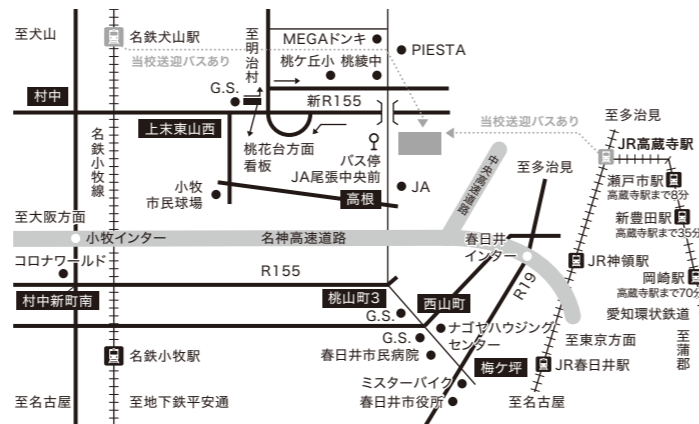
至犬山
名鉄犬山駅
至明治村
MEGAドンキ
PIESTA
当校送迎バスあり
桃ケ丘小
桃綾中
G.S.
村中
新R155
上末東山西
名鉄小牧線
桃花台方面看板
バス停 JA尾張中央前
当校送迎バスあり
至多治見
JR高蔵寺駅
瀬戸市駅 高蔵寺駅まで8分
新豊田駅 高蔵寺駅まで35分
中央自動車道
至多治見
小牧市民球場
JA
高根
至大阪方面
小牧インター
名神高速道路
春日井インター
JR神領駅
岡崎駅 高蔵寺駅まで70分
コロナワールド
R155
愛知環状鉄道
村中新町南
桃山町3
西山町
R19
至東京方面
至蒲郡
G.S.
G.S.
ナゴヤハウジングセンター
春日井市民病院
梅ケ坪
JR春日井駅
名鉄小牧駅
ミスターバイク
春日井市役所
至名古屋
至地下鉄平安通
至名古屋